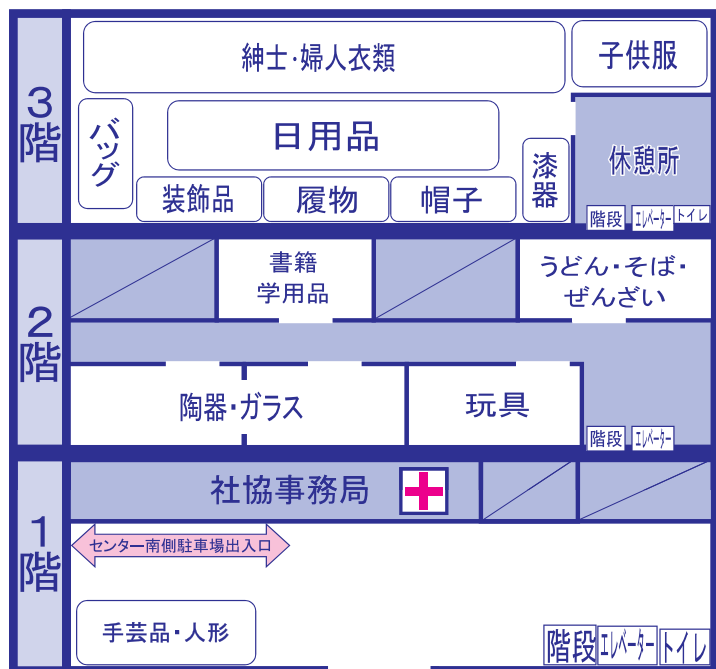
3階

紳士･婦人衣類

子供服

バッグ

日用品

漆器

休憩所

装飾品

履物

帽子

階段 エレベーター トイレ

2階

書籍
学用品

うどん･そば･
ぜんざい

陶器･ガラス

玩具

階段 エレベーター

1階

社協事務局

センター南側駐車場出入口

手芸品･人形

階段 エレベーター トイレ